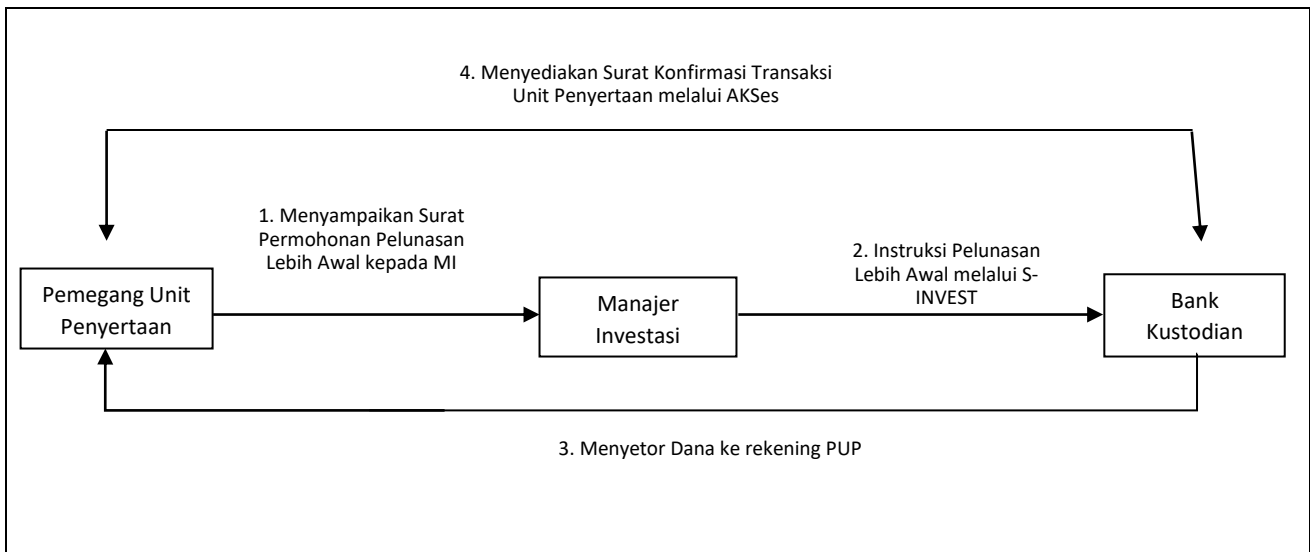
4. Menyediakan Surat Konfirmasi Transaksi Unit Penyertaan melalui AKSes

1. Menyampaikan Surat Permohonan Pelunasan Lebih Awal kepada MI

2. Instruksi Pelunasan Lebih Awal melalui S-INVEST

Pemegang Unit Penyertaan

Manajer Investasi

Bank Kustodian

3. Menyetor Dana ke rekening PUP